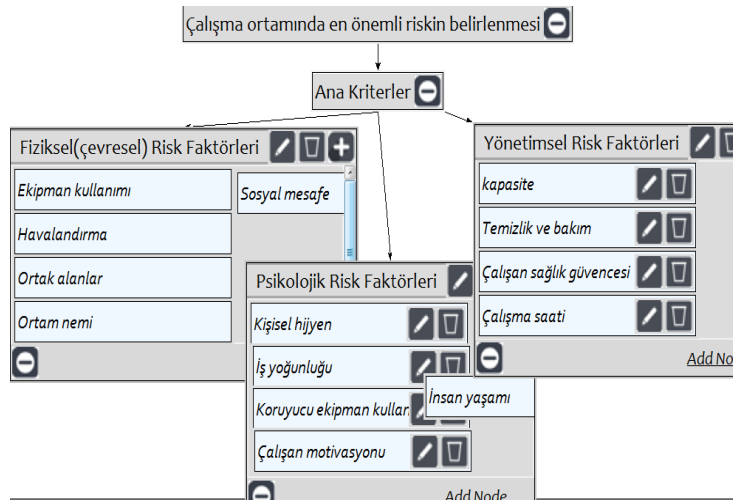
Çalışma ortamında en önemli riskin belirlenmesi

Ana Kriterler

Fiziksel(çevresel) Risk Faktörleri

Ekipman kullanımı

Sosyal mesafe

Havalandırma

Ortak alanlar

Ortam nemi

Psikolojik Risk Faktörleri

Kişisel hijyen

İş yoğunluğu

İnsan yaşamı

Koruyucu ekipman kullan

Çalışan motivasyonu

Add Node

Yönetimsel Risk Faktörleri

kapasite

Temizlik ve bakım

Çalışan sağlık güvencesi

Çalışma saati

Add No